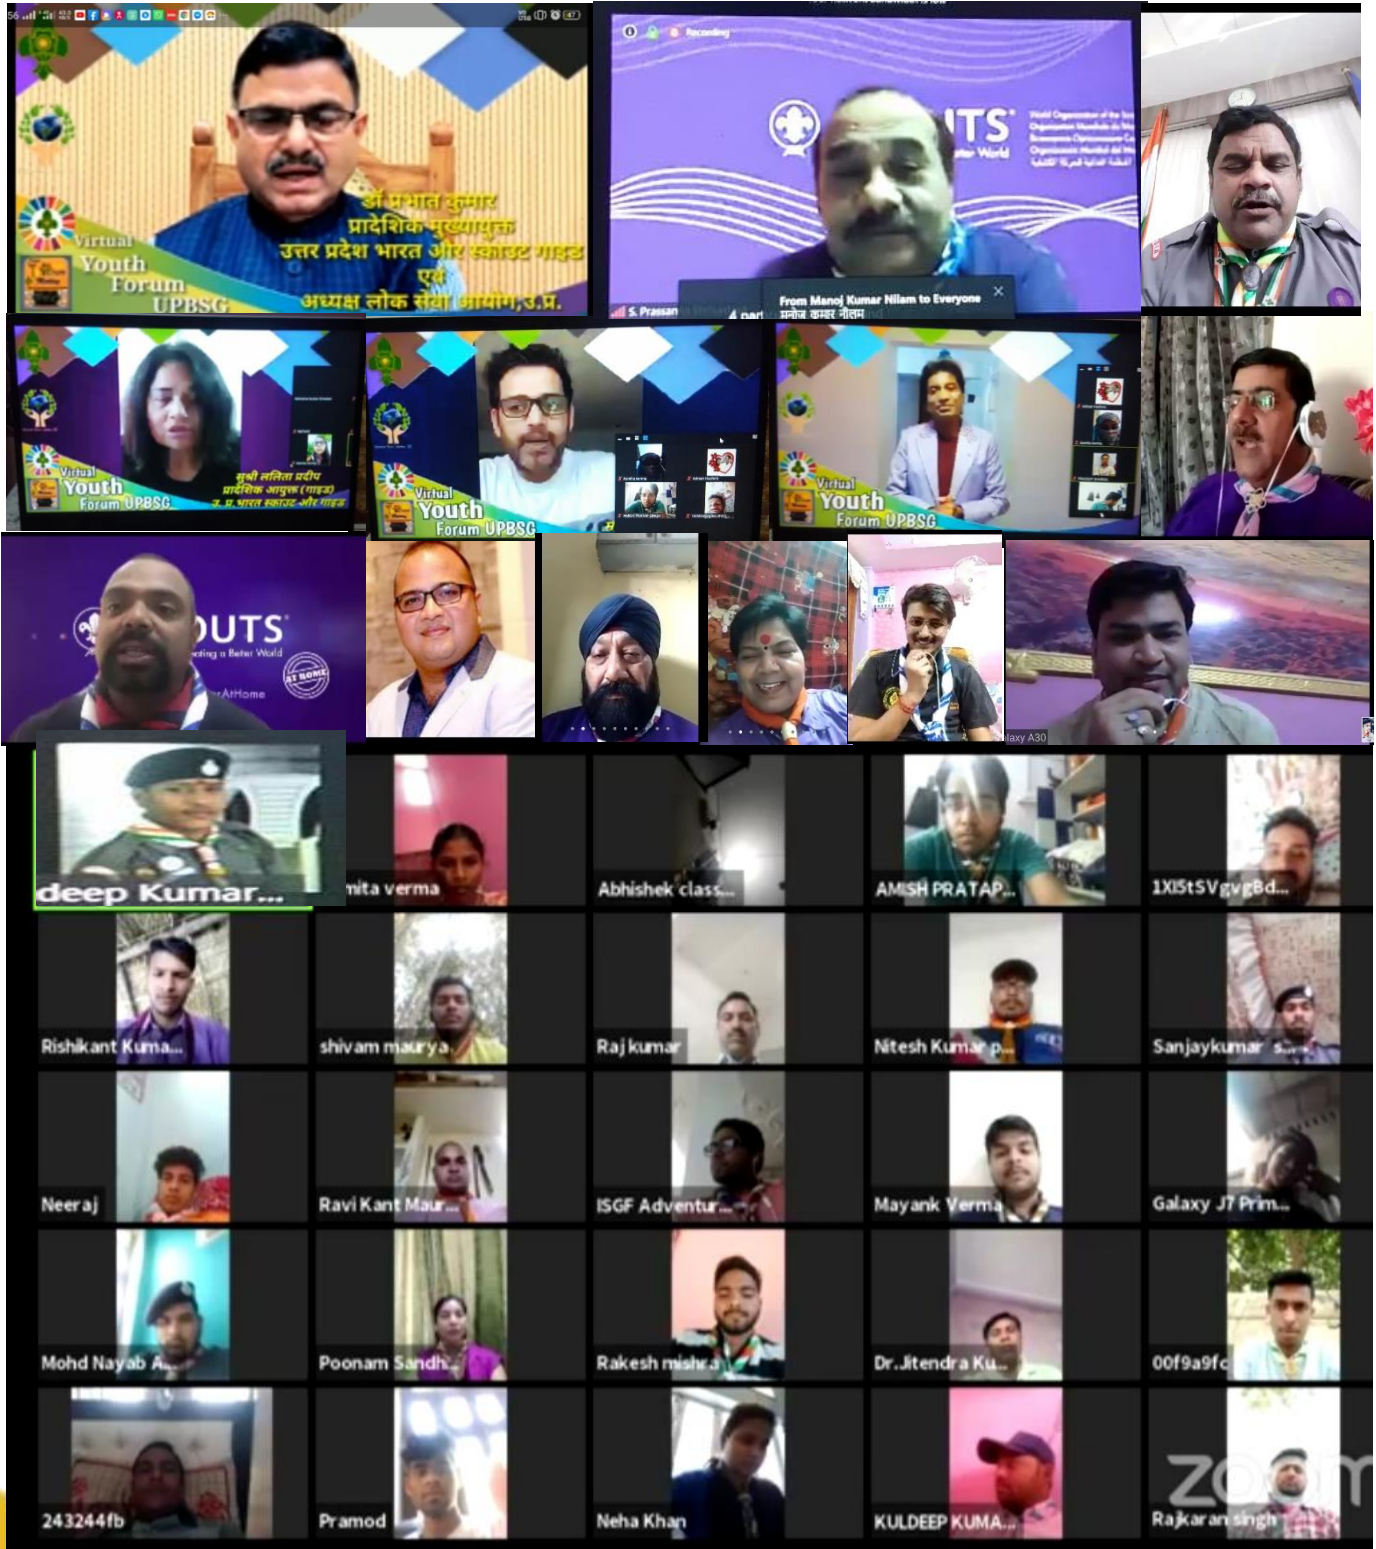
डॉ प्रभात कुमार
प्रादेशिक मुख्यायुक्त
उत्तर प्रदेश भारत स्काउट गाइड
एवं
अध्यक्ष लोक सेवा आयोग, उ.प्र.

Virtual Youth Forum UPBSG

Recording

UTS

From Manoj Kumar Nilam to Everyone
मनोज कुमार नीलम

S. Prassan

सुश्री ललिता प्रदीप
प्रादेशिक आयुक्त (गाइड)
उ. प्र. भारत स्काउट और गाइड

Virtual Youth Forum UPBSG

Virtual Youth Forum UPBSG

Virtual Youth Forum UPBSG

UTS
Creating a Better World
AT HOME
#ScoutsAtHome

Galaxy A30

deep Kumar...
mita verma
Abhishek class...
AMISH PRATAP...
1XI5tSVgvgBd...
Rishikant Kuma...
shivam maurya
Raj kumar
Nitesh Kumar p...
Sanjaykumar s...
Neeraj
Ravi Kant Maur...
ISGF Adventur...
Mayank Verma
Galaxy J7 Prim...
Mohd Nayab A...
Poonam Sandh...
Rakesh mishra
Dr. Jitendra Ku...
00f9a9fc
243244fb
Pramod
Neha Khan
KULDEEP KUMA...
Rajkaran singh
zoom